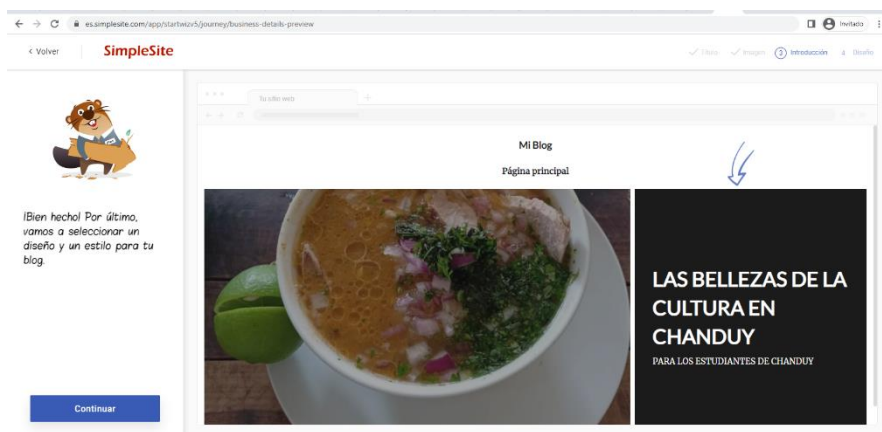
es.simplesite.com/app/startwizv5/journey/business-details-preview

Invitado

< Volver

SimpleSite

Título Imagen ② Introducción 4 Diseño

¡Bien hecho! Por último, vamos a seleccionar un diseño y un estilo para tu blog.

Continuar

Tu sitio web

Mi Blog

Página principal

LAS BELLEZAS DE LA CULTURA EN CHANDUY

PARA LOS ESTUDIANTES DE CHANDUY